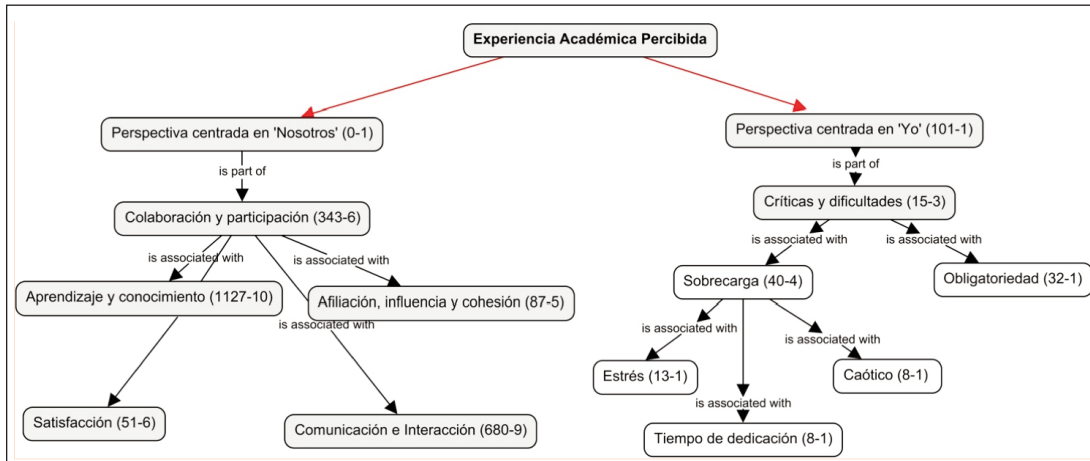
Experiencia Académica Percibida

Perspectiva centrada en 'Nosotros' (0-1)

is part of

Colaboración y participación (343-6)

is associated with

is associated with

Aprendizaje y conocimiento (1127-10)

Afiliación, influencia y cohesión (87-5)

is associated with

Satisfacción (51-6)

Comunicación e Interacción (680-9)

Perspectiva centrada en 'Yo' (101-1)

is part of

Críticas y dificultades (15-3)

is associated with

is associated with

Sobrecarga (40-4)

Obligatoriedad (32-1)

is associated with

is associated with

Estrés (13-1)

Caótico (8-1)

is associated with

Tiempo de dedicación (8-1)